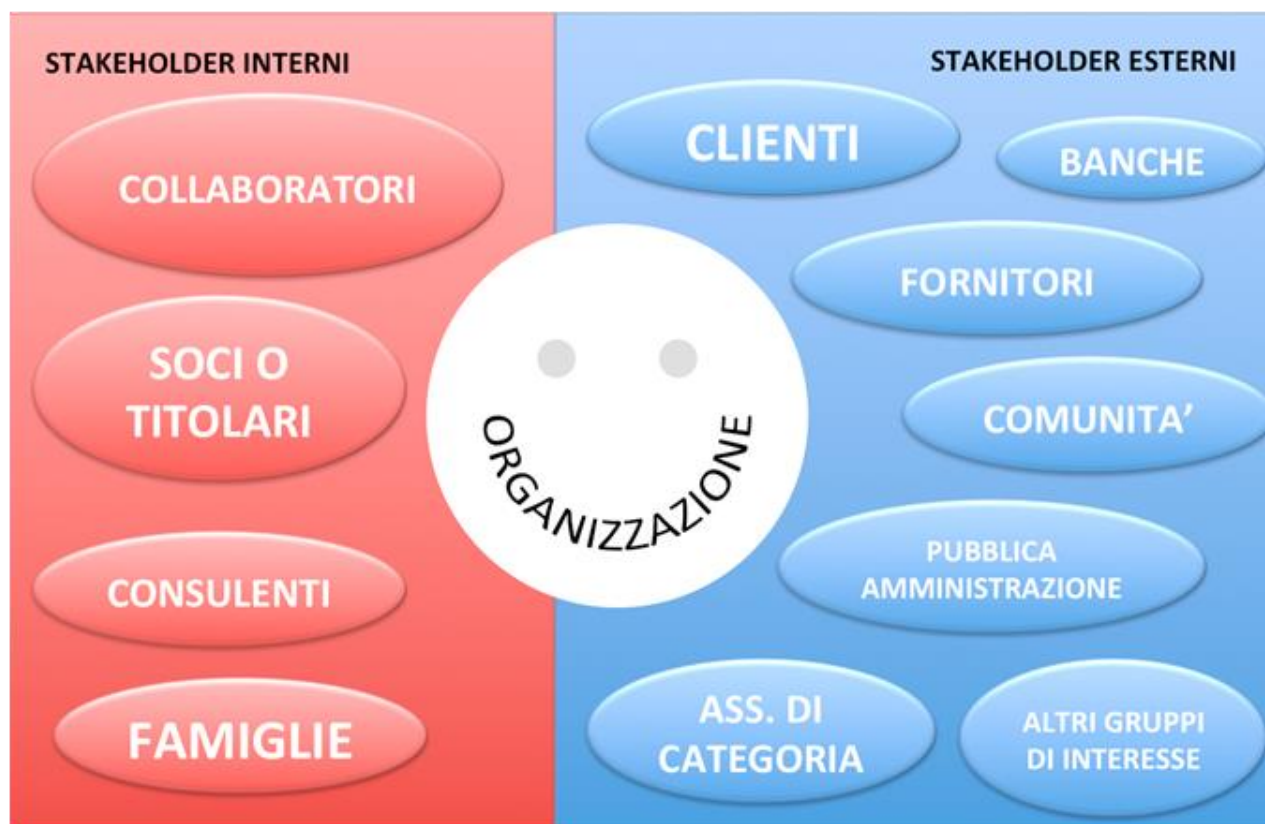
STAKEHOLDER INTERNI

COLLABORATORI

SOCI O TITOLARI

CONSULENTI

FAMIGLIE

ORGANIZZAZIONE

STAKEHOLDER ESTERNI

CLIENTI

BANCHE

FORNITORI

COMUNITA'

PUBBLICA AMMINISTRAZIONE

ASS. DI CATEGORIA

ALTRI GRUPPI DI INTERESSE